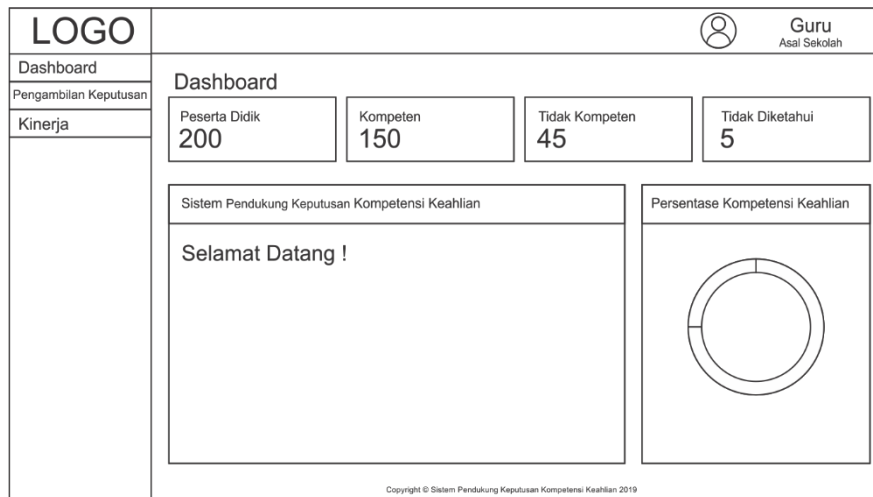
LOGO

Guru
Asal Sekolah

Dashboard
Pengambilan Keputusan
Kinerja

Dashboard

Peserta Didik
200

Kompeten
150

Tidak Kompeten
45

Tidak Diketahui
5

Sistem Pendukung Keputusan Kompetensi Keahlian

Selamat Datang !

Persentase Kompetensi Keahlian

Copyright © Sistem Pendukung Keputusan Kompetensi Keahlian 2019